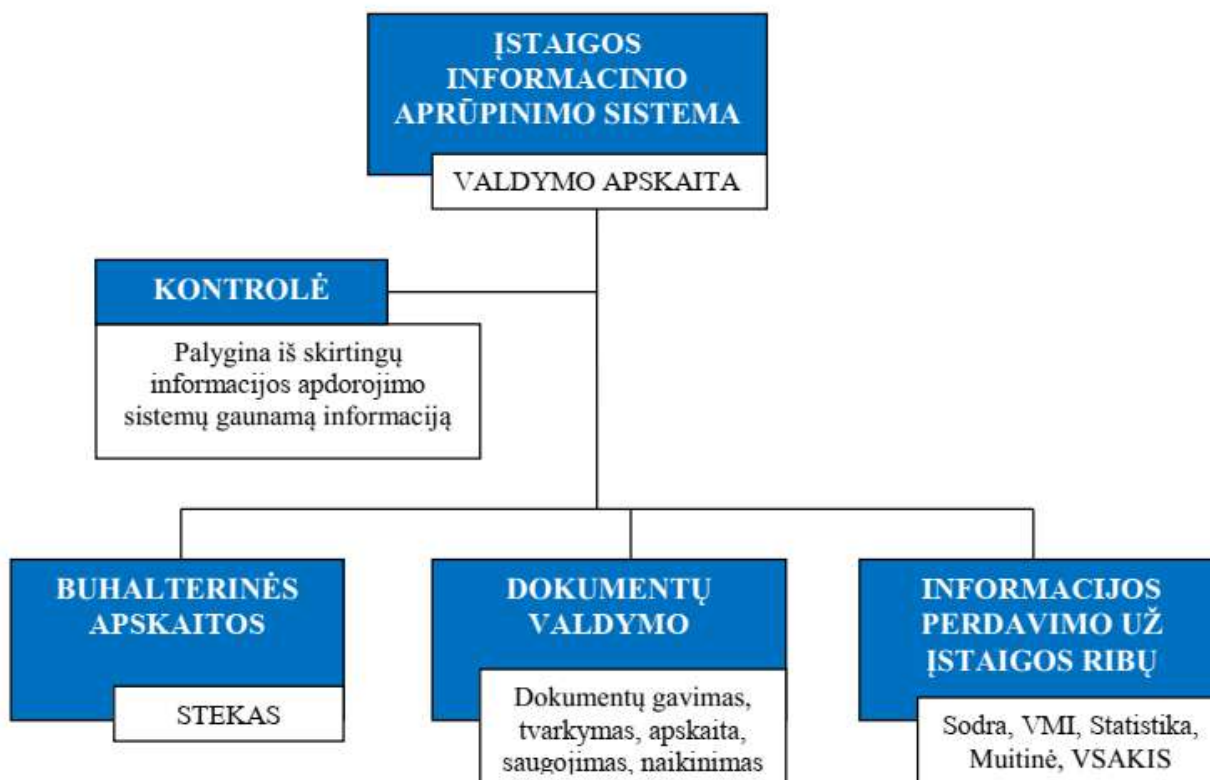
ĮSTAIGOS INFORMACINIO APRŪPINIMO SISTEMA

VALDYMO APSKAITA

KONTROLĖ

Palygina iš skirtingų informacijos apdorojimo sistemų gaunamą informaciją

BUHALTERINĖS APSKAITOS

STEKAS

DOKUMENTŲ VALDYMO

Dokumentų gavimas, tvarkymas, apskaita, saugojimas, naikinimas

INFORMACIJOS PERDAVIMO UŽ ĮSTAIGOS RIBŲ

Sodra, VMI, Statistika, Muitinė, VSAKIS